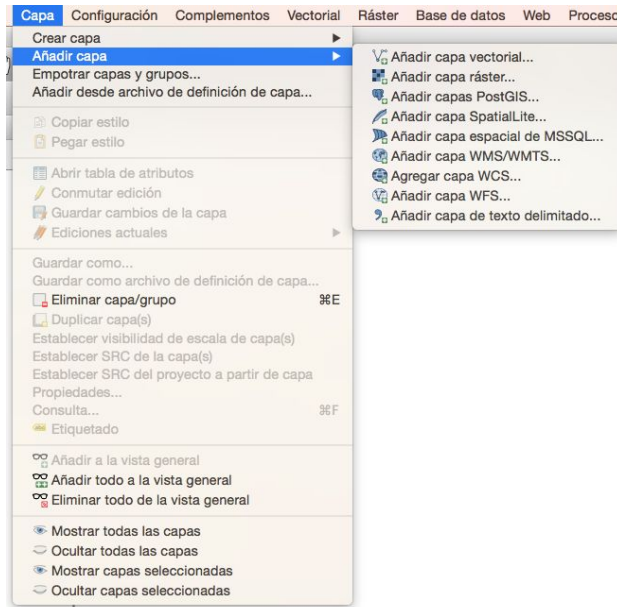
Capa Configuración Complementos Vectorial Ráster Base de datos Web Proceso

Crear capa ▶
Añadir capa ▶
Empotrar capas y grupos...
Añadir desde archivo de definición de capa...

Copiar estilo
Pegar estilo

Abrir tabla de atributos
Conmutar edición
Guardar cambios de la capa
Ediciones actuales ▶

Guardar como...
Guardar como archivo de definición de capa...
Eliminar capa/grupo ⌘E
Duplicar capa(s)
Establecer visibilidad de escala de capa(s)
Establecer SRC de la capa(s)
Establecer SRC del proyecto a partir de capa
Propiedades...
Consulta... ⌘F
Etiquetado

Añadir a la vista general
Añadir todo a la vista general
Eliminar todo de la vista general

Mostrar todas las capas
Ocultar todas las capas
Mostrar capas seleccionadas
Ocultar capas seleccionadas

Añadir capa vectorial...
Añadir capa ráster...
Añadir capas PostGIS...
Añadir capa SpatialLite...
Añadir capa espacial de MSSQL...
Añadir capa WMS/WMTS...
Agregar capa WCS...
Añadir capa WFS...
Añadir capa de texto delimitado...